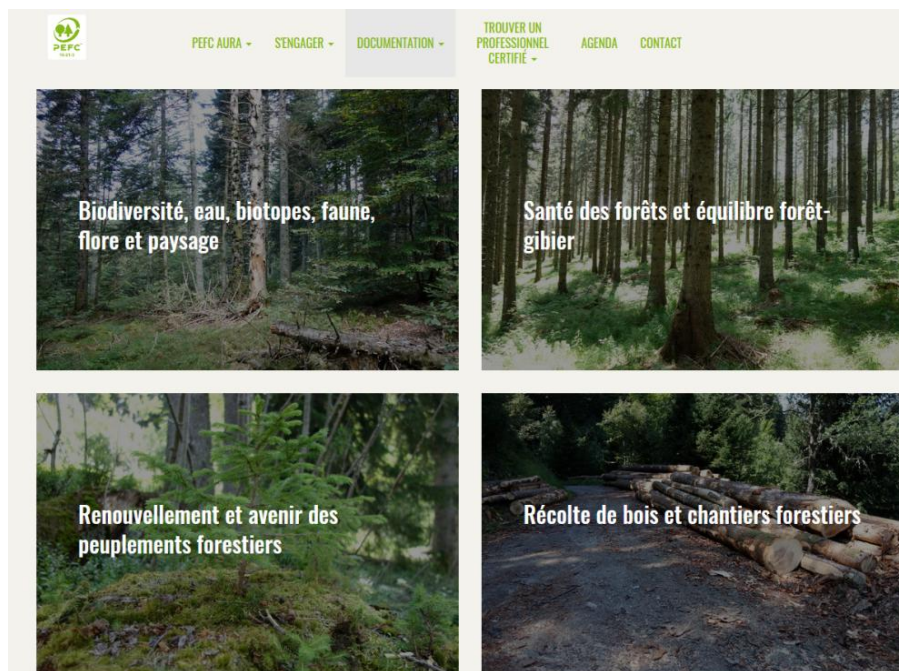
PEFC

PEFC AURA ▾ S'ENGAGER ▾ DOCUMENTATION ▾ TROUVER UN PROFESSIONNEL CERTIFIÉ ▾ AGENDA CONTACT

Biodiversité, eau, biotopes, faune, flore et paysage

Santé des forêts et équilibre forêt-gibier

Renouvellement et avenir des peuplements forestiers

Récolte de bois et chantiers forestiers